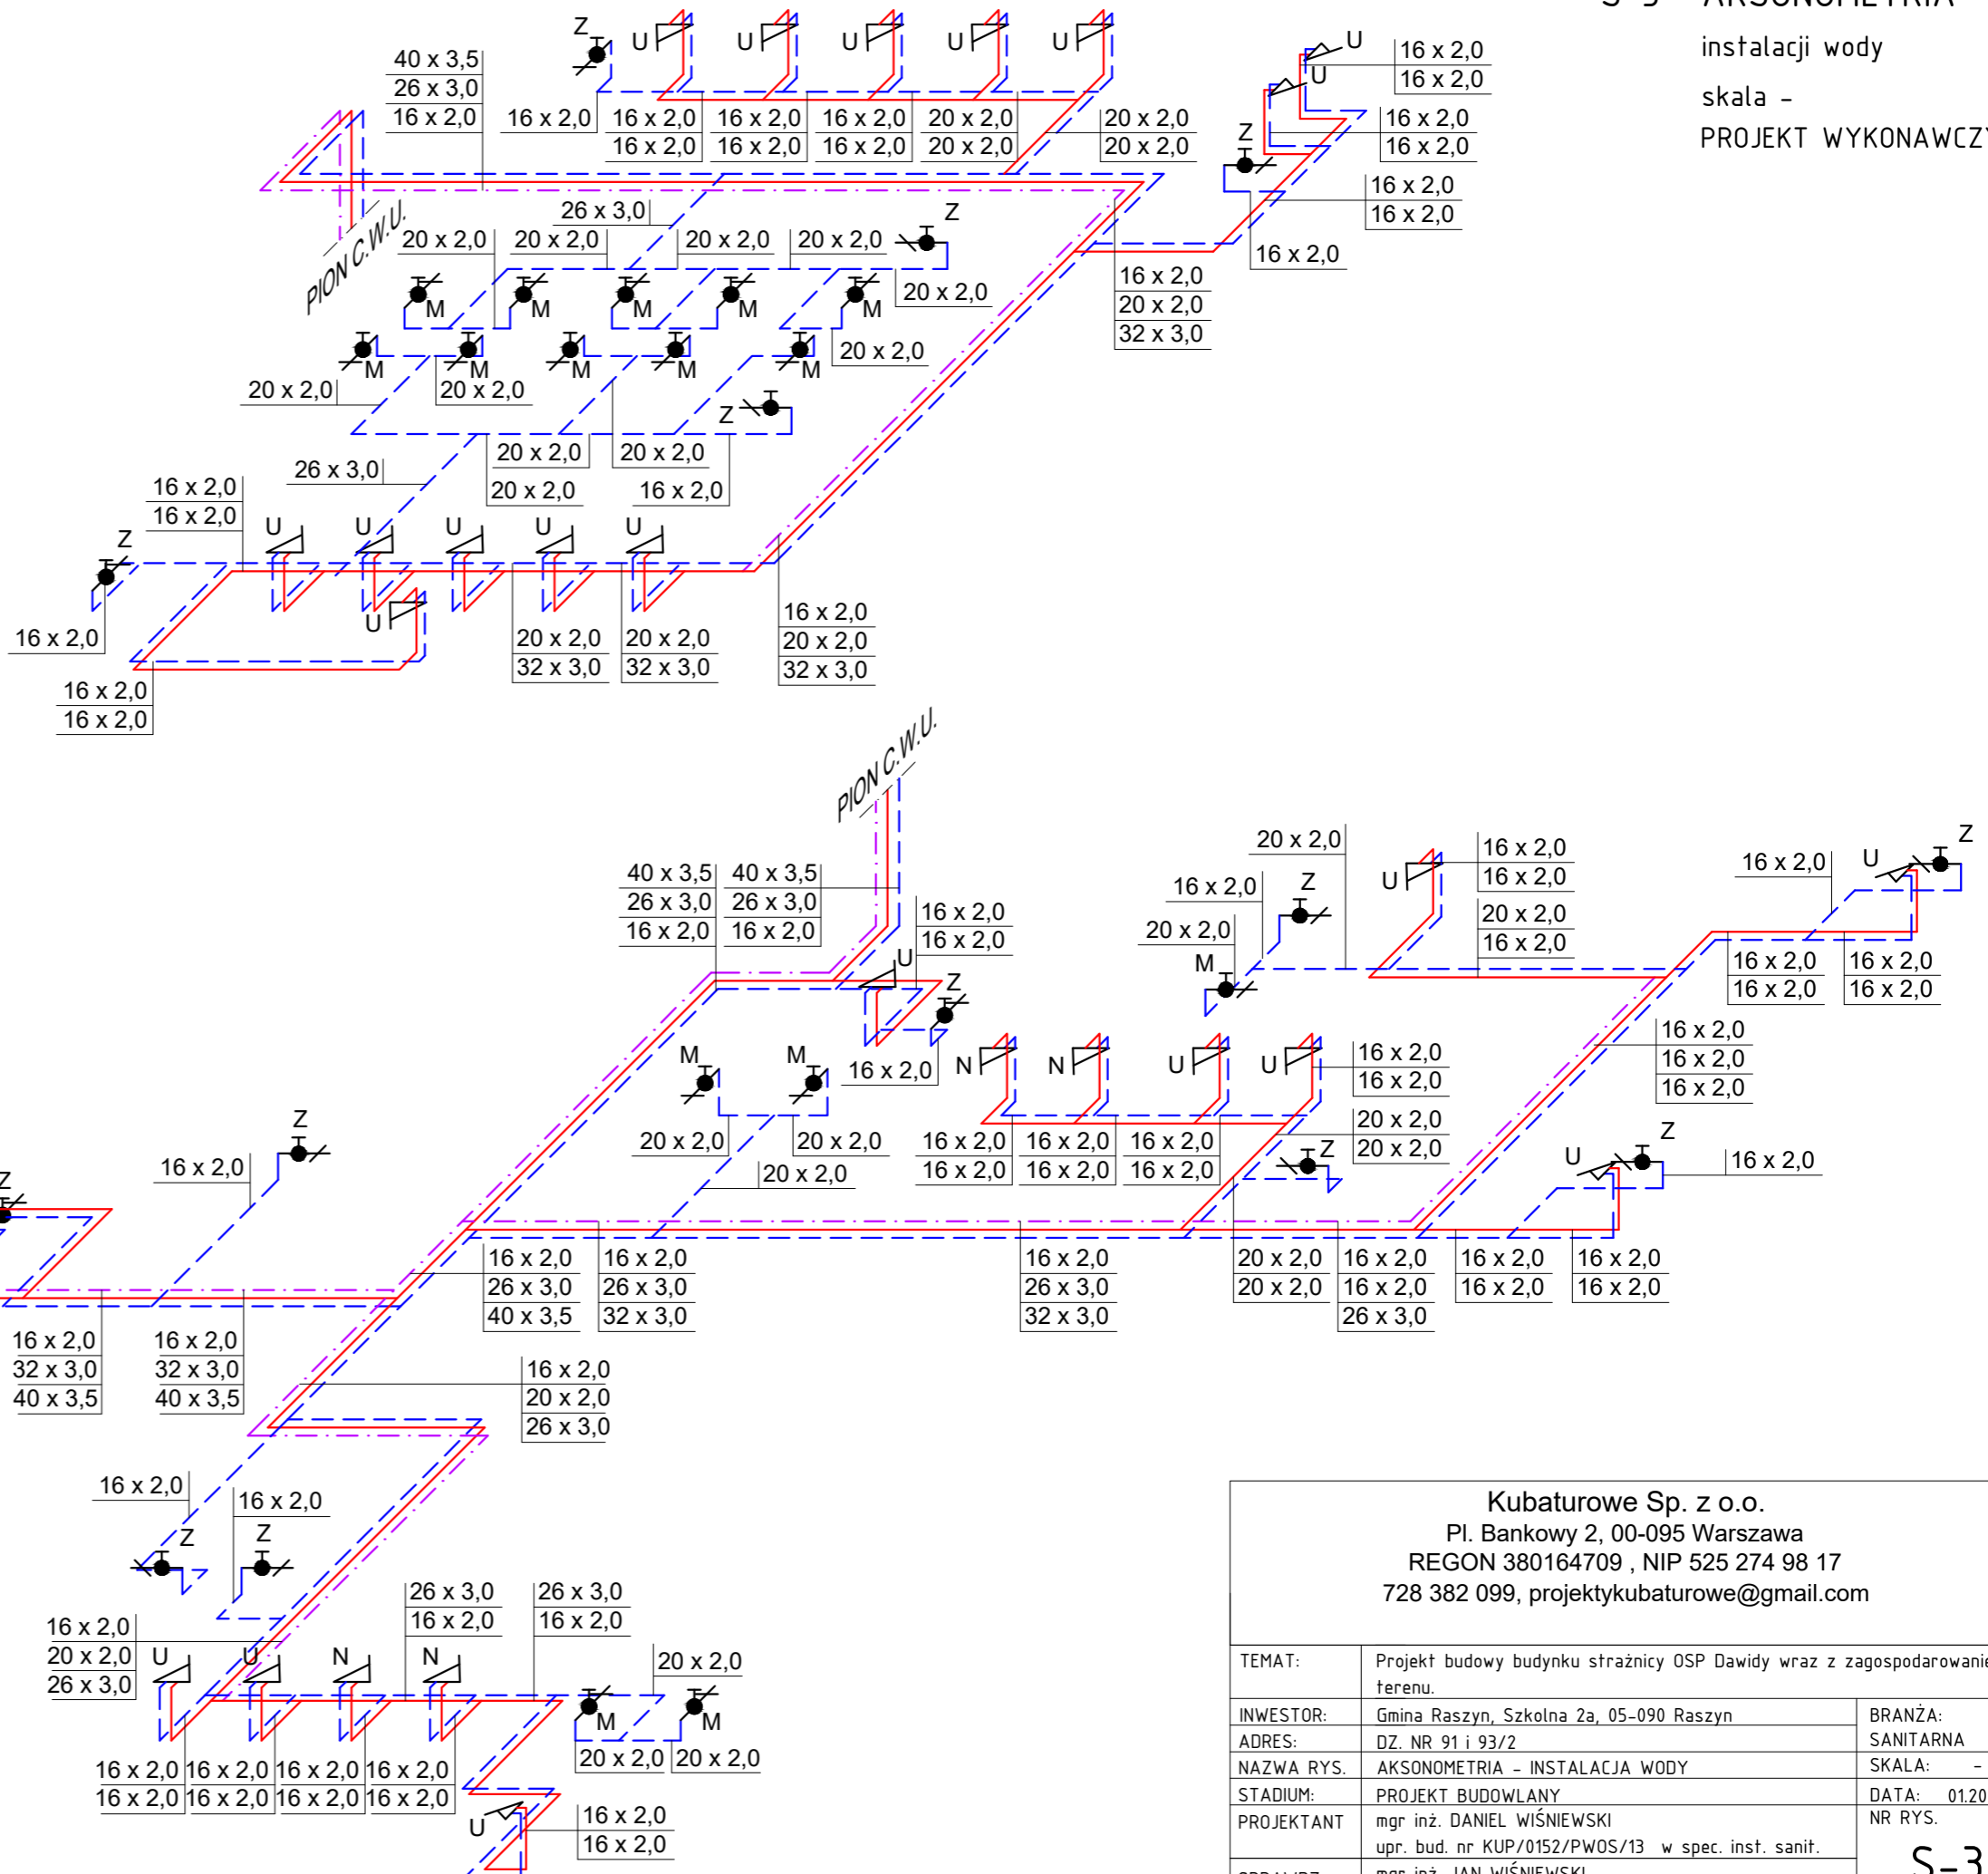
S-3 AKSONOMETRIA
instalacji wody
skala -
PROJEKT WYKONAWCZY

Z U U U U U
40 x 3,5
26 x 3,0
16 x 2,0
16 x 2,0
16 x 2,0
16 x 2,0
16 x 2,0
16 x 2,0
16 x 2,0
16 x 2,0
20 x 2,0
20 x 2,0
20 x 2,0
20 x 2,0
U
U
16 x 2,0
16 x 2,0
Z
16 x 2,0
16 x 2,0
16 x 2,0
16 x 2,0
16 x 2,0
PION C.W.U.
26 x 3,0
20 x 2,0
20 x 2,0
20 x 2,0
20 x 2,0
Z
M M M M M
20 x 2,0
16 x 2,0
20 x 2,0
32 x 3,0
M M M M M
20 x 2,0
20 x 2,0
20 x 2,0
Z
20 x 2,0
20 x 2,0
26 x 3,0
20 x 2,0
16 x 2,0
16 x 2,0
16 x 2,0
Z
U U U U U
U
16 x 2,0
16 x 2,0
20 x 2,0
32 x 3,0
20 x 2,0
32 x 3,0
16 x 2,0
20 x 2,0
32 x 3,0
16 x 2,0
16 x 2,0

PION C.W.U.
40 x 3,5
26 x 3,0
16 x 2,0
40 x 3,5
26 x 3,0
16 x 2,0
16 x 2,0
16 x 2,0
U
Z
20 x 2,0
16 x 2,0
Z
20 x 2,0
M
U
16 x 2,0
16 x 2,0
20 x 2,0
16 x 2,0
16 x 2,0
U
Z
16 x 2,0
16 x 2,0
16 x 2,0
16 x 2,0
16 x 2,0
16 x 2,0
16 x 2,0
16 x 2,0
M M
16 x 2,0
N N U U
16 x 2,0
16 x 2,0
20 x 2,0
20 x 2,0
Z
16 x 2,0
20 x 2,0
20 x 2,0
20 x 2,0
16 x 2,0
16 x 2,0
16 x 2,0
16 x 2,0
16 x 2,0
16 x 2,0
Z
U
Z
16 x 2,0
Z
16 x 2,0
26 x 3,0
40 x 3,5
16 x 2,0
26 x 3,0
32 x 3,0
16 x 2,0
26 x 3,0
32 x 3,0
20 x 2,0
20 x 2,0
16 x 2,0
16 x 2,0
26 x 3,0
16 x 2,0
16 x 2,0
16 x 2,0
16 x 2,0
16 x 2,0
32 x 3,0
40 x 3,5
16 x 2,0
32 x 3,0
40 x 3,5
16 x 2,0
20 x 2,0
26 x 3,0
16 x 2,0
16 x 2,0
Z
Z
26 x 3,0
16 x 2,0
26 x 3,0
16 x 2,0
16 x 2,0
20 x 2,0
26 x 3,0
U U N N
20 x 2,0
M M
20 x 2,0
20 x 2,0
16 x 2,0
16 x 2,0
16 x 2,0
16 x 2,0
16 x 2,0
16 x 2,0
16 x 2,0
16 x 2,0
U
16 x 2,0
16 x 2,0

Kubaturowe Sp. z o.o.
Pl. Bankowy 2, 00-095 Warszawa
REGON 380164709 , NIP 525 274 98 17
728 382 099, projektykubaturowe@gmail.com

| TEMAT: | Projekt budowy budynku strażnicy OSP Dawidy wraz z zagospodarowaniem terenu. | |
|---|---|---|
| INWESTOR: | Gmina Raszyn, Szkolna 2a, 05-090 Raszyn | BRANŻA: SANITARNA |
| ADRES: | DZ. NR 91 i 93/2 | |
| NAZWA RYS. | AKSONOMETRIA - INSTALACJA WODY | SKALA: - |
| STADIUM: | PROJEKT BUDOWLANY | DATA: 01.20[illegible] |
| PROJEKTANT | mgr inż. DANIEL WIŚNIEWSKI upr. bud. nr KUP/0152/PWOS/13 w spec. inst. sanit. | NR RYS. S-3 |
| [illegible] | mgr inż. JAN WIŚNIEWSKI | |